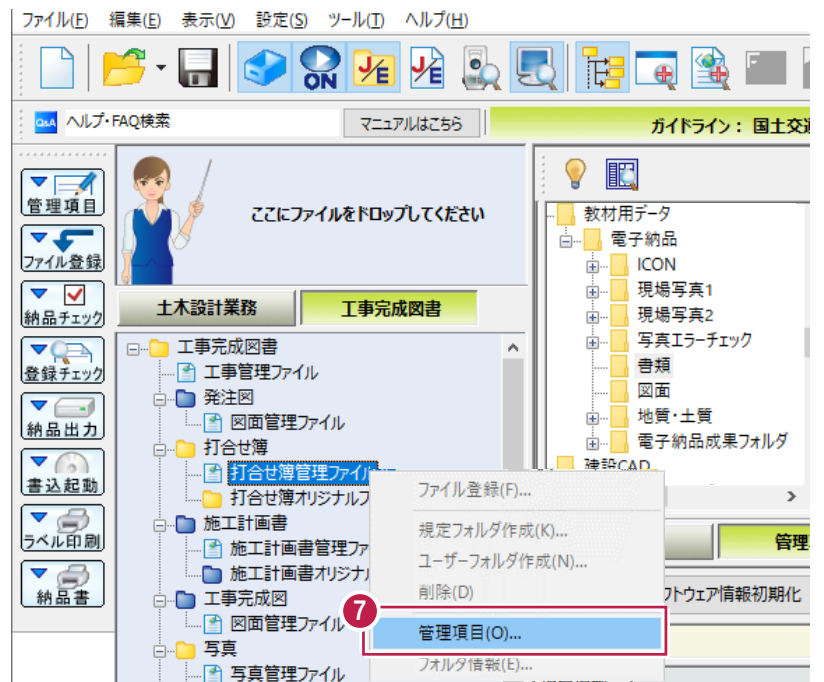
ファイル(F) 編集(E) 表示(V) 設定(S) ツール(T) ヘルプ(H)

ON

ヘルプ・FAQ検索
マニュアルはこちら
ガイドライン： 国土交

管理項目
ファイル登録
納品チェック
登録チェック
納品出力
書込起動
ラベル印刷
納品書

ここにファイルをドロップしてください

土木設計業務
工事完成図書

工事完成図書
工事管理ファイル
発注図
図面管理ファイル
打合せ簿
打合せ簿管理ファイル
打合せ簿オリジナルフ
施工計画書
施工計画書管理ファ
施工計画書オリジナル
工事完成図
図面管理ファイル
写真
写真管理ファイル

教材用データ
電子納品
ICON
現場写真1
現場写真2
写真エラーチェック
書類
図面
地質・土質
電子納品成果フォルダ
建設CAD

管理
フトウェア情報初期化

ファイル登録(F)...
規定フォルダ作成(K)...
ユーザーフォルダ作成(N)...
削除(D)
7
管理項目(O)...
フォルダ情報(E)...